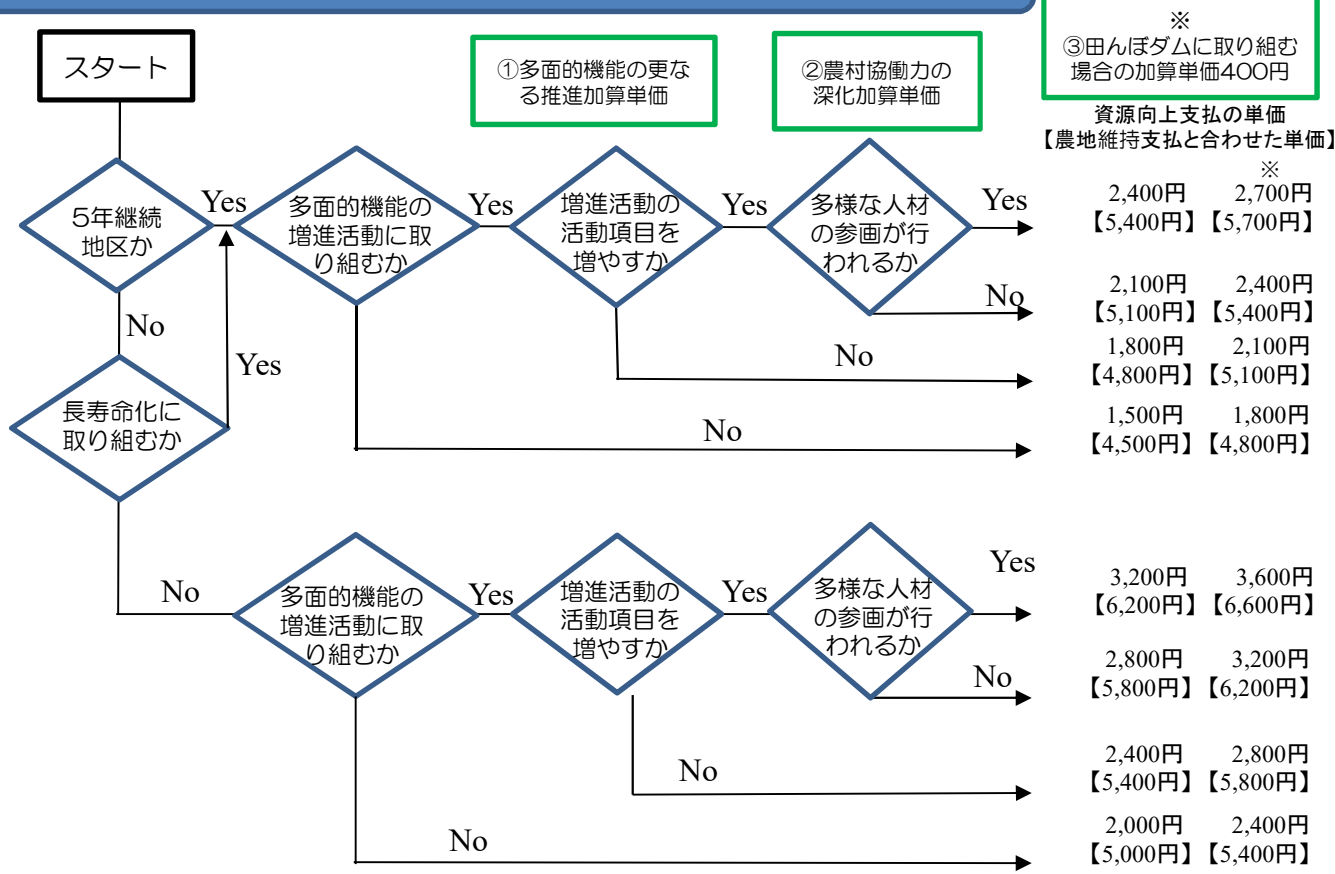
スタート

①多面的機能の更なる推進加算単価

②農村協働力の深化加算単価

※
③田んぼダムに取り組む場合の加算単価400円

資源向上支払の単価
【農地維持支払と合わせた単価】

5年継続地区か

Yes

多面的機能の増進活動に取り組むか

Yes

増進活動の活動項目を増やすか

Yes

多様な人材の参画が行われるか

Yes

※
2,400円 2,700円
【5,400円】【5,700円】

No

2,100円 2,400円
【5,100円】【5,400円】

No

1,800円 2,100円
【4,800円】【5,100円】

No

1,500円 1,800円
【4,500円】【4,800円】

No

Yes

長寿命化に取り組むか

No

多面的機能の増進活動に取り組むか

Yes

増進活動の活動項目を増やすか

Yes

多様な人材の参画が行われるか

Yes

3,200円 3,600円
【6,200円】【6,600円】

No

2,800円 3,200円
【5,800円】【6,200円】

No

2,400円 2,800円
【5,400円】【5,800円】

No

2,000円 2,400円
【5,000円】【5,400円】